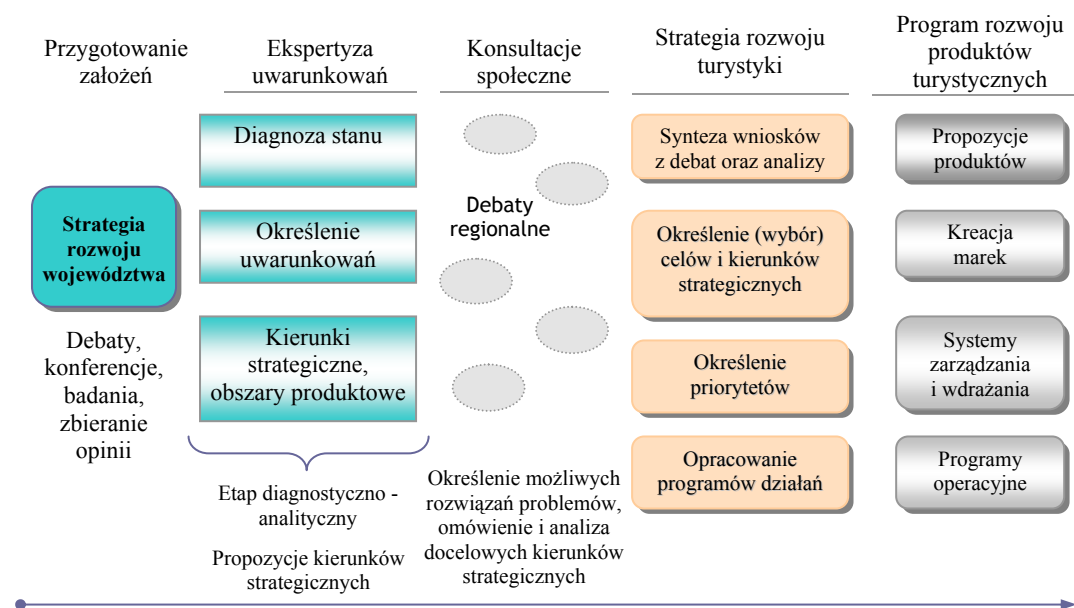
Przygotowanie założeń

Ekspertyza uwarunkowań

Konsultacje społeczne

Strategia rozwoju turystyki

Program rozwoju produktów turystycznych

Strategia rozwoju województwa

Debaty, konferencje, badania, zbieranie opinii

Diagnoza stanu

Określenie uwarunkowań

Kierunki strategiczne, obszary produktowe

Etap diagnostyczno - analityczny

Propozycje kierunków strategicznych

Debaty regionalne

Określenie możliwych rozwiązań problemów, omówienie i analiza docelowych kierunków strategicznych

Synteza wniosków z debat oraz analizy

Określenie (wybór) celów i kierunków strategicznych

Określenie priorytetów

Opracowanie programów działań

Propozycje produktów

Kreacja marek

Systemy zarządzania i wdrażania

Programy operacyjne